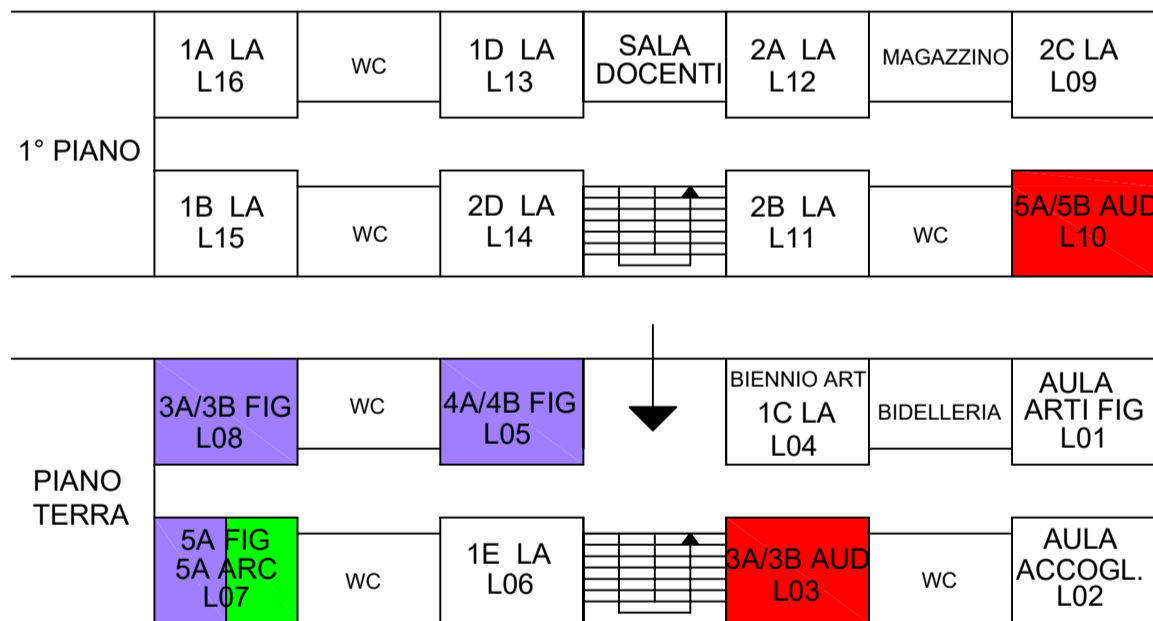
1° PIANO

| 1A LA L16 | WC | 1D LA L13 | SALA DOCENTI | 2A LA L12 | MAGAZZINO | 2C LA L09 |
|---|---|---|---|---|---|---|
| 1B LA L15 | WC | 2D LA L14 | | 2B LA L11 | WC | 5A/5B AUD L10 |

PIANO TERRA

| 3A/3B FIG L08 | WC | 4A/4B FIG L05 | | BIENNIO ART 1C LA L04 | BIDELLERIA | AULA ARTI FIG L01 |
|---|---|---|---|---|---|---|
| 5A FIG 5A ARC L07 | WC | 1E LA L06 | | 3A/3B AUD L03 | WC | AULA ACCOGL. L02 |